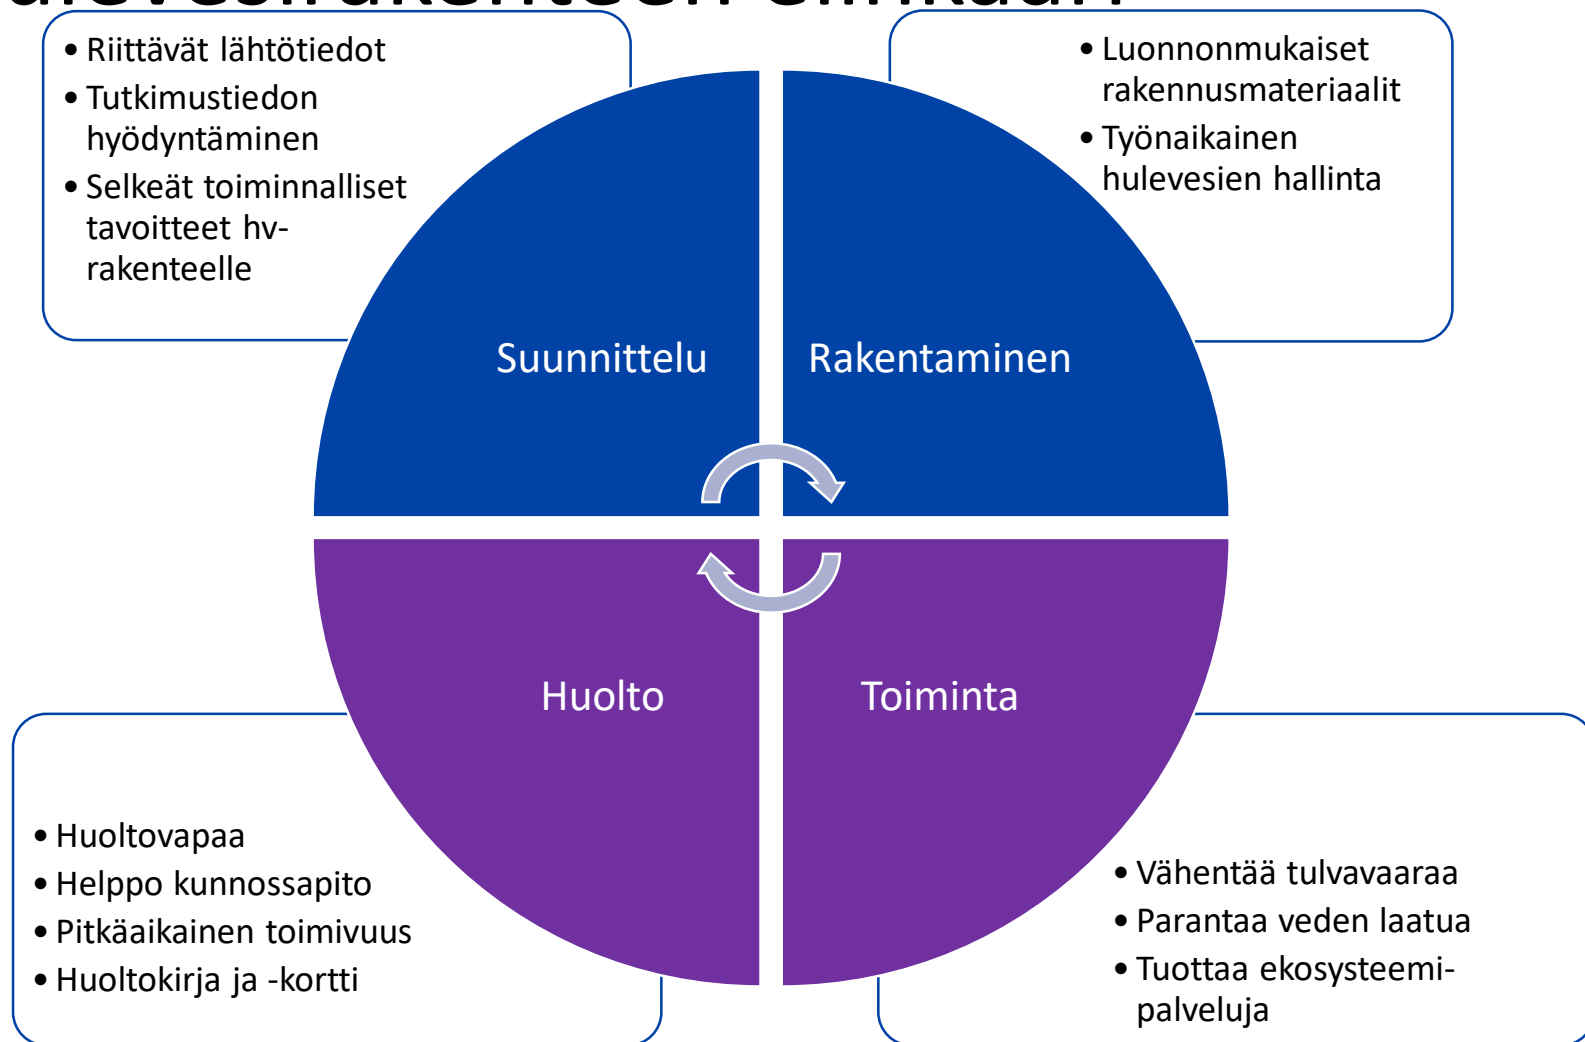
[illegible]

- Riittävät lähtötiedot
- Tutkimustiedon hyödyntäminen
- Selkeät toiminnalliset tavoitteet hv-rakenteelle

- Luonnonmukaiset rakennusmateriaalit
- Työnaikainen hulevesien hallinta

Suunnittelu

Rakentaminen

Huolto

Toiminta

- Huoltovapaa
- Helppo kunnossapito
- Pitkäaikainen toimivuus
- Huoltokirja ja -kortti

- Vähentää tulvavaaraa
- Parantaa veden laatua
- Tuottaa ekosysteemipalveluja